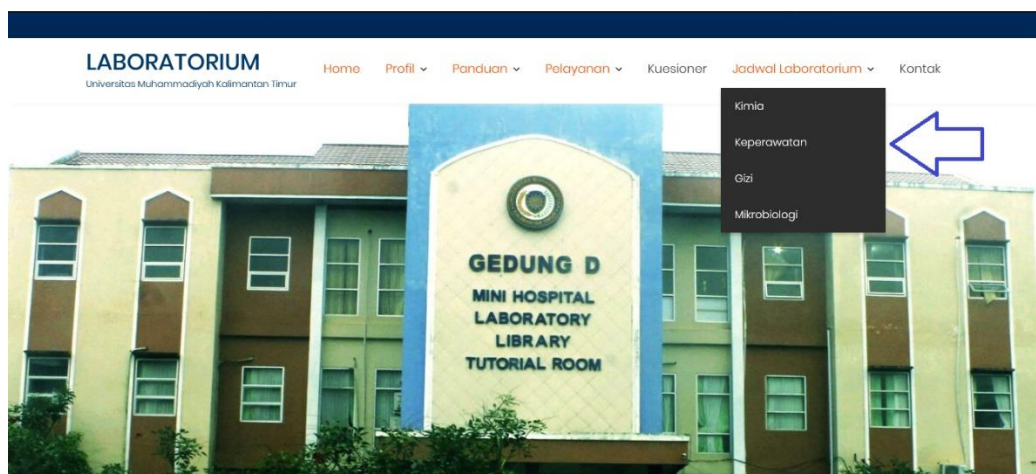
LABORATORIUM
Universitas Muhammadiyah Kalimantan Timur

Home Profil Panduan Pelayanan Kuesioner Jadwal Laboratorium Kontak

Kimia
Keperawatan
Gizi
Mikrobiologi

GEDUNG D
MINI HOSPITAL
LABORATORY
LIBRARY
TUTORIAL ROOM